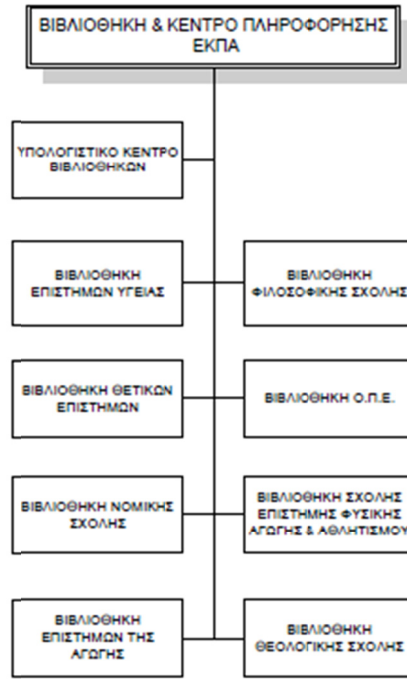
ΒΙΒΛΙΟΘΗΚΗ & ΚΕΝΤΡΟ ΠΛΗΡΟΦΟΡΗΣΗΣ ΕΚΠΑ

ΥΠΟΛΟΓΙΣΤΙΚΟ ΚΕΝΤΡΟ ΒΙΒΛΙΟΘΗΚΩΝ

ΒΙΒΛΙΟΘΗΚΗ ΕΠΙΣΤΗΜΩΝ ΥΓΕΙΑΣ

ΒΙΒΛΙΟΘΗΚΗ ΦΙΛΟΣΟΦΙΚΗΣ ΣΧΟΛΗΣ

ΒΙΒΛΙΟΘΗΚΗ ΘΕΤΙΚΩΝ ΕΠΙΣΤΗΜΩΝ

ΒΙΒΛΙΟΘΗΚΗ Ο.Π.Ε.

ΒΙΒΛΙΟΘΗΚΗ ΝΟΜΙΚΗΣ ΣΧΟΛΗΣ

ΒΙΒΛΙΟΘΗΚΗ ΣΧΟΛΗΣ ΕΠΙΣΤΗΜΗΣ ΦΥΣΙΚΗΣ ΑΓΩΓΗΣ & ΑΘΛΗΤΙΣΜΟΥ

ΒΙΒΛΙΟΘΗΚΗ ΕΠΙΣΤΗΜΩΝ ΤΗΣ ΑΓΩΓΗΣ

ΒΙΒΛΙΟΘΗΚΗ ΘΕΟΛΟΓΙΚΗΣ ΣΧΟΛΗΣ